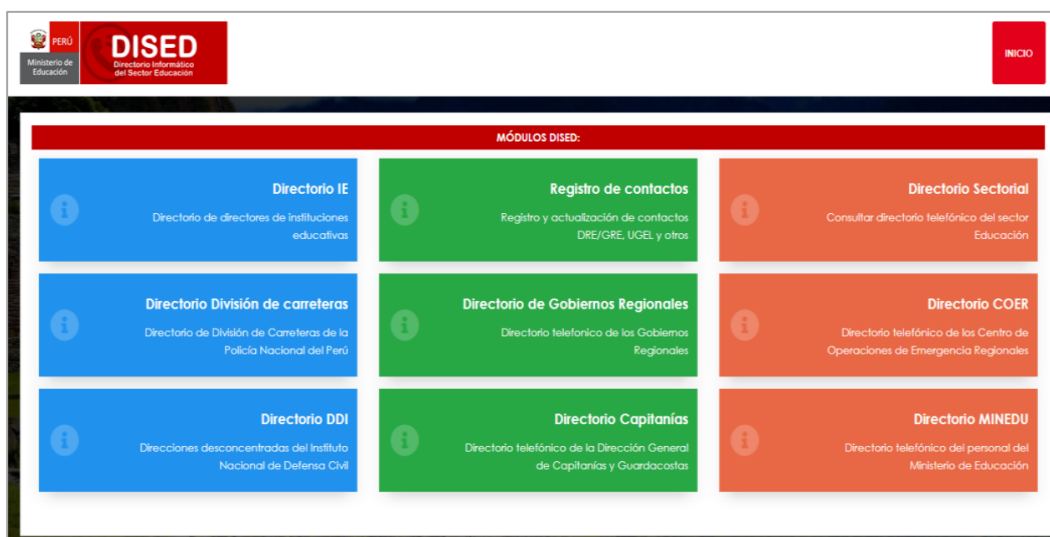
PERÚ Ministerio de Educación

DISED
Directorio Informático del Sector Educación

INICIO

MÓDULOS DISED:

Directorio IE
Directorio de directores de instituciones educativas

Registro de contactos
Registro y actualización de contactos DRE/GRE, UGEL y otros

Directorio Sectorial
Consultar directorio telefónico del sector Educación

Directorio División de carreteras
Directorio de División de Carreteras de la Policía Nacional del Perú

Directorio de Gobiernos Regionales
Directorio telefonico de los Gobiernos Regionales

Directorio COER
Directorio telefónico de los Centro de Operaciones de Emergencia Regionales

Directorio DDI
Direcciones desconcentradas del Instituto Nacional de Defensa Civil

Directorio Capitanías
Directorio telefónico de la Dirección General de Capitanías y Guardacostas

Directorio MINEDU
Directorio telefónico del personal del Ministerio de Educación